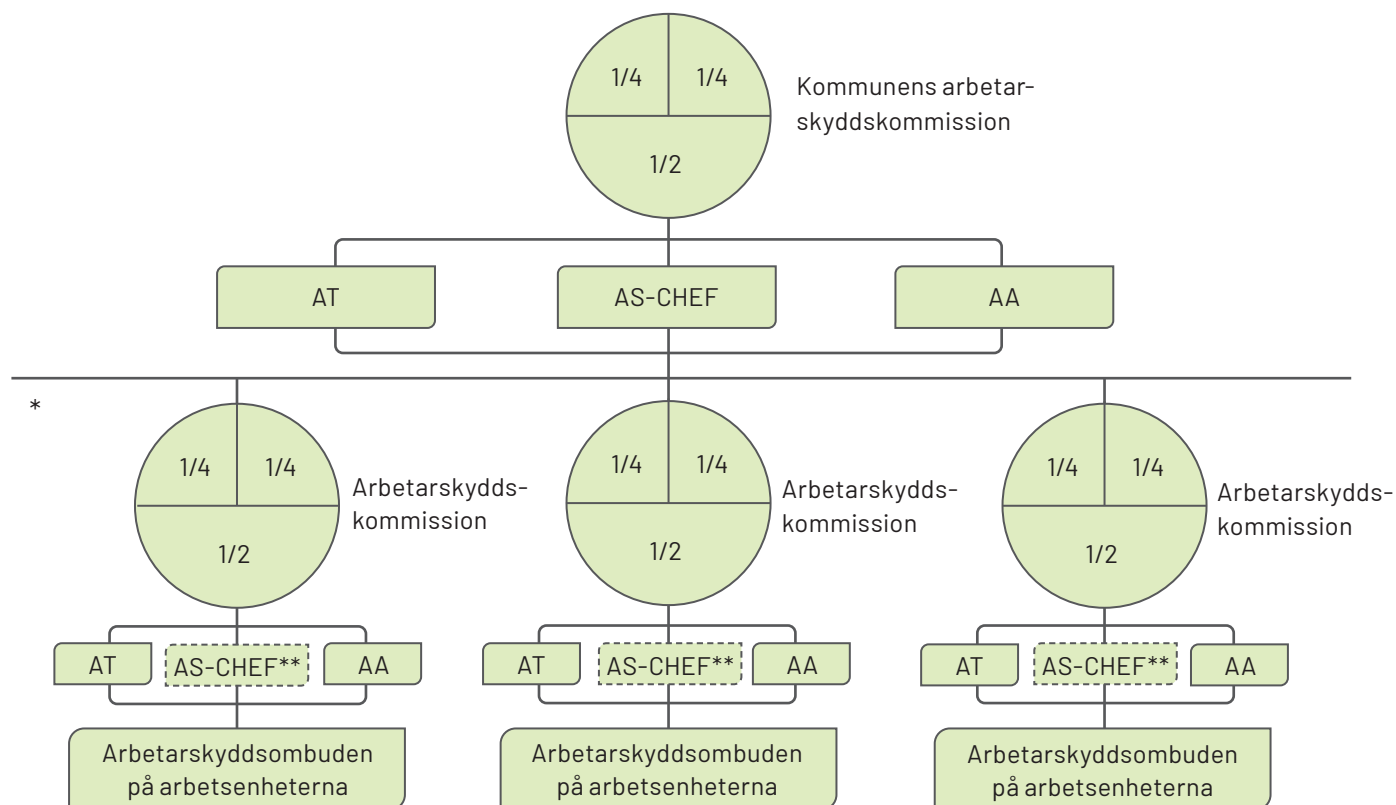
1/4 1/4
1/2
Kommunens arbetarskyddskommission

AT
AS-CHEF
AA

*

1/4 1/4
1/2
Arbetarskyddskommission

1/4 1/4
1/2
Arbetarskyddskommission

1/4 1/4
1/2
Arbetarskyddskommission

AT
AS-CHEF**
AA

AT
AS-CHEF**
AA

AT
AS-CHEF**
AA

Arbetarskyddsombuden på arbetsenheterna

Arbetarskyddsombuden på arbetsenheterna

Arbetarskyddsombuden på arbetsenheterna